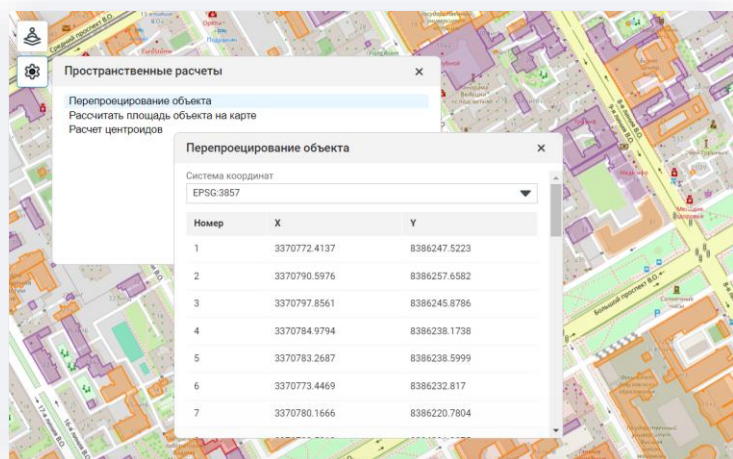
Пространственные расчеты ×

Перепроецирование объекта
Рассчитать площадь объекта на карте
Расчет центроидов

Перепроецирование объекта ×

Система координат
EPSG:3857

| Номер | X | Y |
|---|---|---|
| 1 | 3370772.4137 | 8386247.5223 |
| 2 | 3370790.5976 | 8386257.6582 |
| 3 | 3370797.8561 | 8386245.8786 |
| 4 | 3370784.9794 | 8386238.1738 |
| 5 | 3370783.2687 | 8386238.5999 |
| 6 | 3370773.4469 | 8386232.817 |
| 7 | 3370780.1666 | 8386220.7804 |

Средний проспект В.О.
Большой проспект В.О.